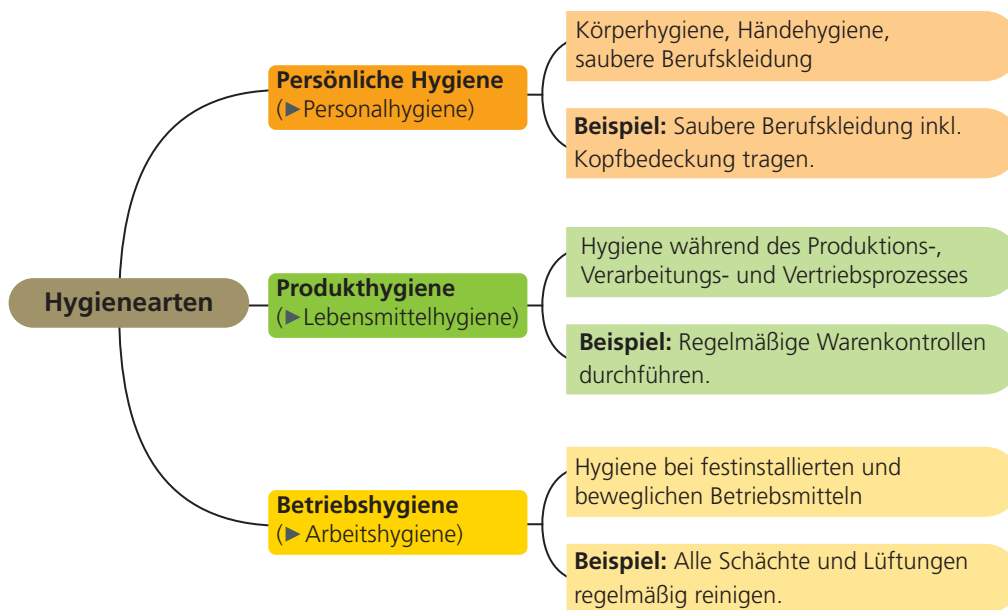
Hygienearten

Persönliche Hygiene
(►Personalhygiene)

Körperhygiene, Händehygiene, saubere Berufskleidung

**Beispiel:** Saubere Berufskleidung inkl. Kopfbedeckung tragen.

Produkthygiene
(►Lebensmittelhygiene)

Hygiene während des Produktions-, Verarbeitungs- und Vertriebsprozesses

**Beispiel:** Regelmäßige Warenkontrollen durchführen.

Betriebshygiene
(►Arbeitshygiene)

Hygiene bei festinstallierten und beweglichen Betriebsmitteln

**Beispiel:** Alle Schächte und Lüftungen regelmäßig reinigen.